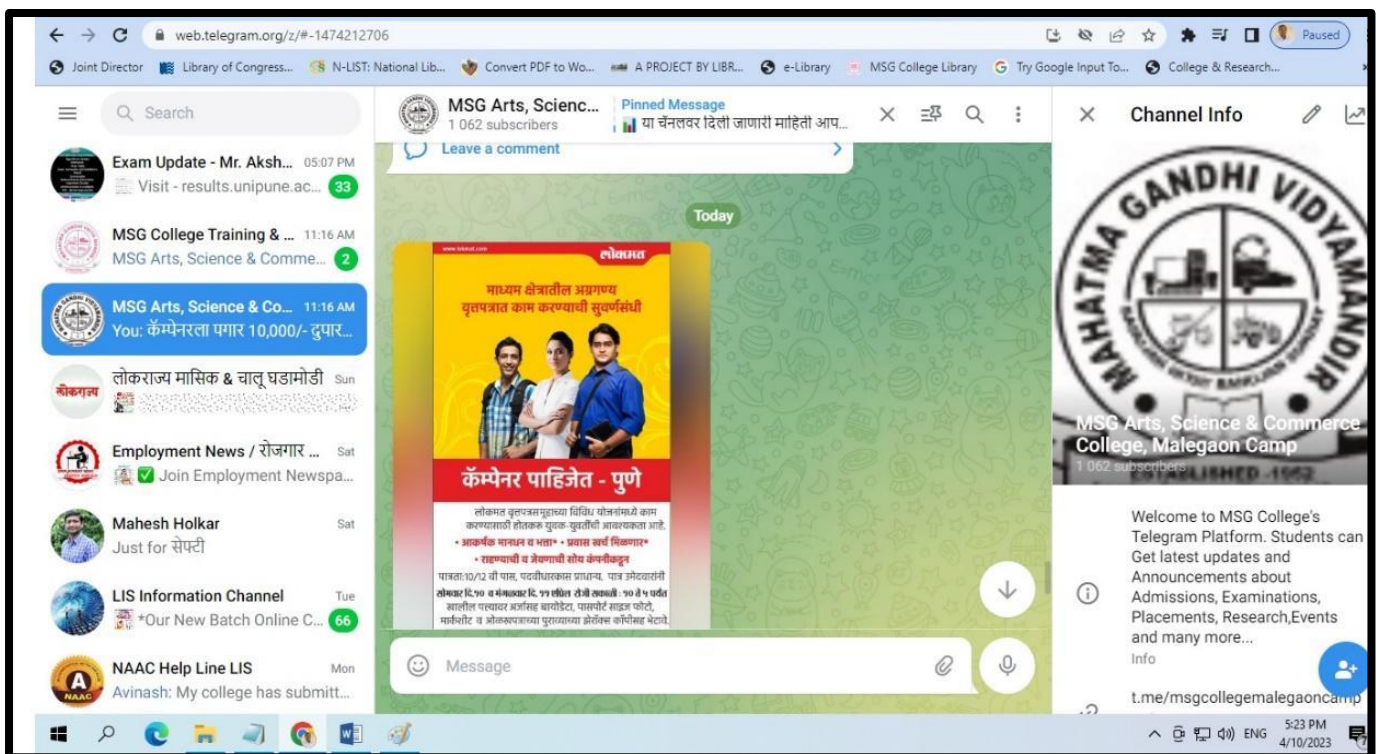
web.telegram.org/z/#-1474212706

Paused

Joint Director | Library of Congress... | N-LIST: National Lib... | Convert PDF to Wo... | A PROJECT BY LIBR... | e-Library | MSG College Library | Try Google Input To... | College & Research...

Search

Exam Update - Mr. Aksh... 05:07 PM
Visit - results.unipune.ac... 33

MSG College Training & ... 11:16 AM
MSG Arts, Science & Comme... 2

MSG Arts, Science & Co... 11:16 AM
You: कॅम्पेनरला पगार 10,000/- दुपार...

लोकराज्य मासिक & चालू घडामोडी Sun

Employment News / रोजगार ... Sat
✅ Join Employment Newspa...

Mahesh Holkar Sat
Just for सेफ्टी

LIS Information Channel Tue
*Our New Batch Online C... 66

NAAC Help Line LIS Mon
Avinash: My college has submitt...

MSG Arts, Scienc...
1 062 subscribers

Pinned Message
या चॅनलवर दिली जाणारी माहिती आप...

Leave a comment

Today

www.lokmat.com
लोकमत
माध्यम क्षेत्रातील अग्रगण्य वृत्तपत्रात काम करण्याची सुवर्णसंधी
कॅम्पेनर पाहिजेत - पुणे
लोकमत वृत्तपत्रसमूहाच्या विविध योजनांमध्ये काम करण्यासाठी होतकरू युवक-युवतींची आवश्यकता आहे.
• आकर्षक मानधन व भत्ता • • प्रवास खर्च मिळणार•
• राहण्याची व जेवणाची सोय कंपनीकडून
पात्रता:10/12 वी पास, पदवीधारकास प्राधान्य. पात्र उमेदवारांनी सोमवार दि.१० व मंगळवार दि. ११ एप्रिल रोजी सकाळी : १० ते ५ पर्यंत खालील पत्त्यावर अर्जासह बायोडेटा, पासपोर्ट साइज फोटो, मार्कशीट व ओळखपत्राच्या पुराव्याच्या झेरॉक्स कॉपीसह भेटावे.

Message

Channel Info

MAHATMA GANDHI VIDYAMANDIR
ESTABLISHED -1952

MSG Arts, Science & Commerce College, Malegaon Camp
1 062 subscribers

Welcome to MSG College's Telegram Platform. Students can Get latest updates and Announcements about Admissions, Examinations, Placements, Research,Events and many more...
Info

t.me/msgcollegemalegaoncamp

ENG 5:23 PM 4/10/2023